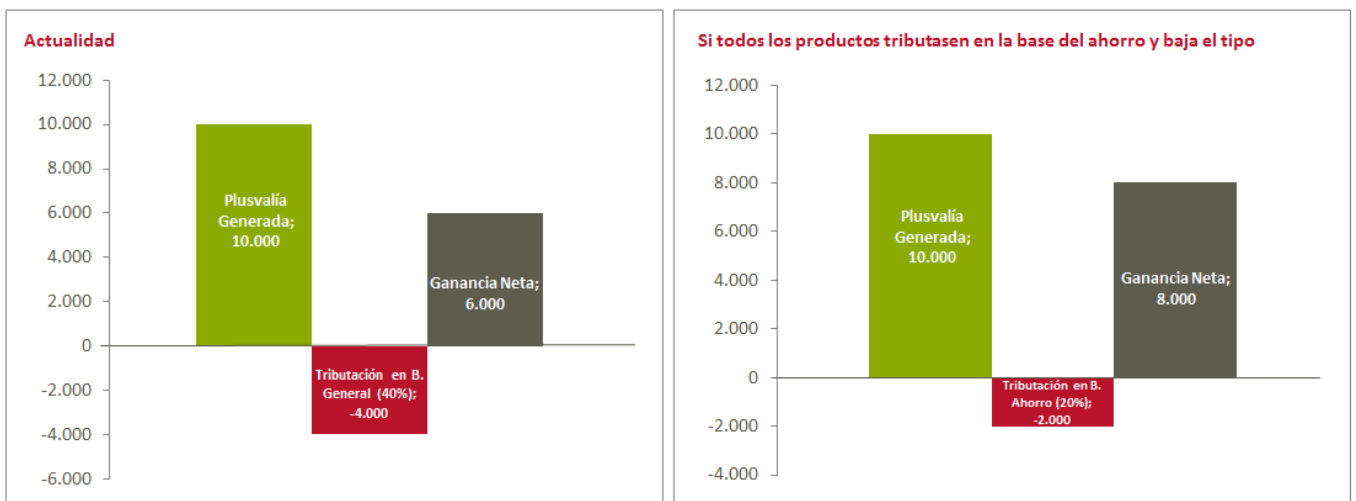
Actualidad

12.000
10.000
8.000
6.000
4.000
2.000
0
-2.000
-4.000
-6.000

Plusvalía Generada; 10.000

Tributación en B. General (40%); -4.000

Ganancia Neta; 6.000

Si todos los productos tributasen en la base del ahorro y baja el tipo

12.000
10.000
8.000
6.000
4.000
2.000
0
-2.000
-4.000

Plusvalía Generada; 10.000

Tributación en B. Ahorro (20%); -2.000

Ganancia Neta; 8.000